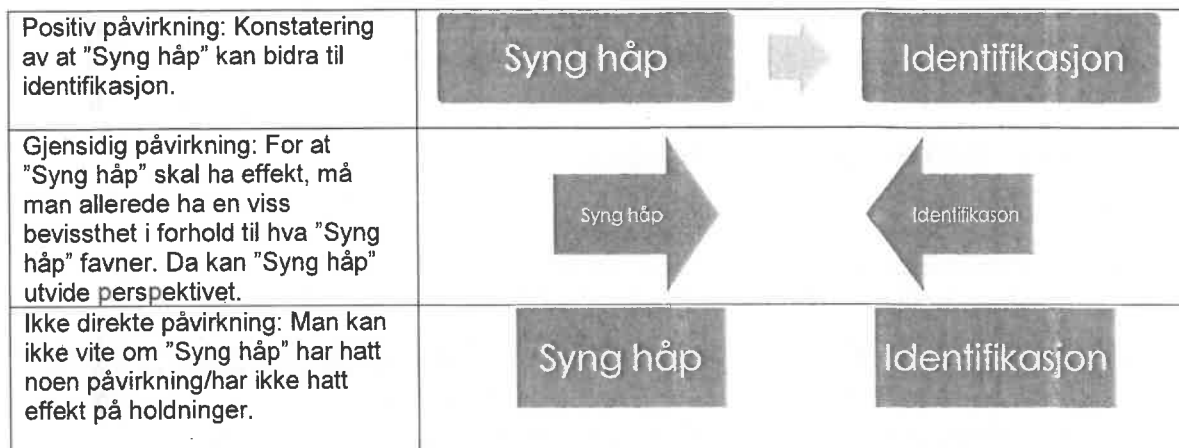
| | |
|---|---|
| Positiv påvirkning: Konstatering av at "Syng håp" kan bidra til identifikasjon. | Syng håp Identifikasjon |
| Gjensidig påvirkning: For at "Syng håp" skal ha effekt, må man allerede ha en viss bevissthet i forhold til hva "Syng håp" favner. Da kan "Syng håp" utvide perspektivet. | Syng håp Identifikason |
| Ikke direkte påvirkning: Man kan ikke vite om "Syng håp" har hatt noen påvirkning/har ikke hatt effekt på holdninger. | Syng håp Identifikasjon |